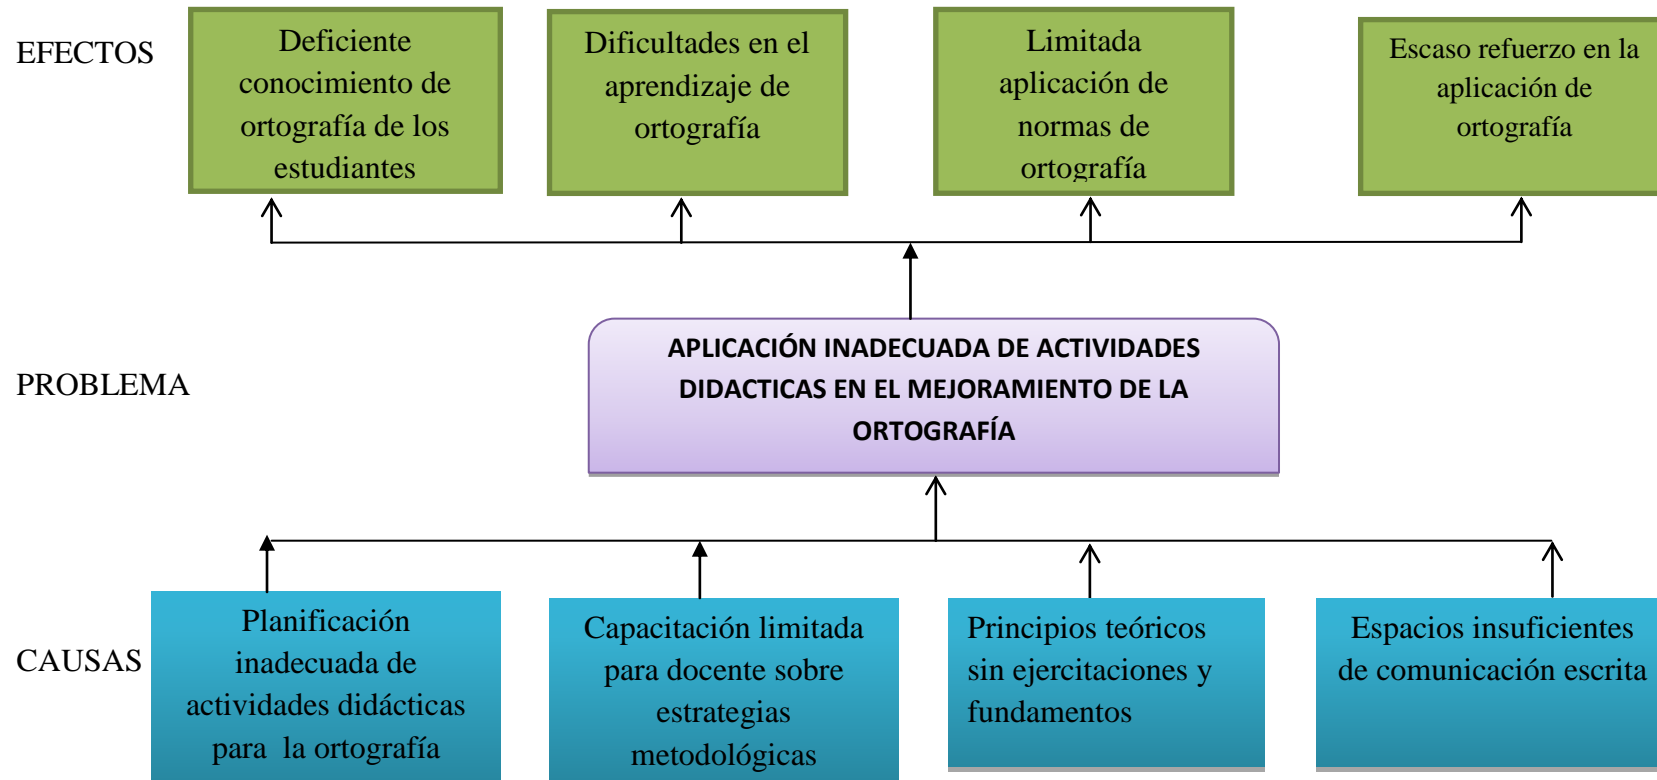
EFECTOS

Deficiente conocimiento de ortografía de los estudiantes

Dificultades en el aprendizaje de ortografía

Limitada aplicación de normas de ortografía

Escaso refuerzo en la aplicación de ortografía

PROBLEMA

APLICACIÓN INADECUADA DE ACTIVIDADES DIDACTICAS EN EL MEJORAMIENTO DE LA ORTOGRAFÍA

CAUSAS

Planificación inadecuada de actividades didácticas para la ortografía

Capacitación limitada para docente sobre estrategias metodológicas

Principios teóricos sin ejercitaciones y fundamentos

Espacios insuficientes de comunicación escrita